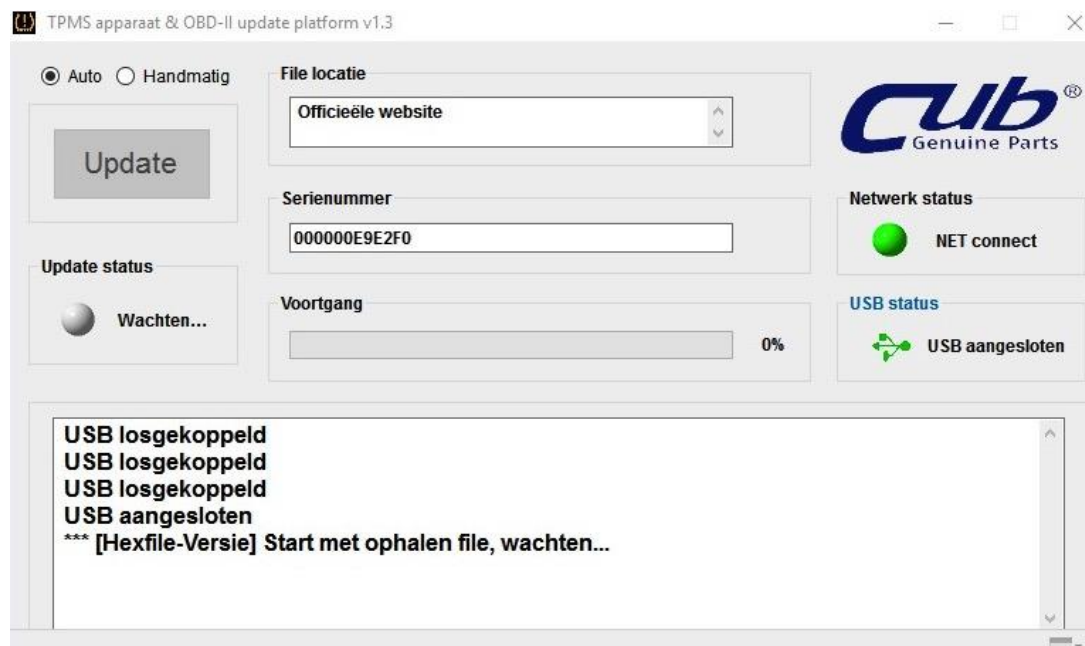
TPMS apparaat & OBD-II update platform v1.3

Auto Handmatig

Update

File locatie

Officieële website

Cub®
Genuine Parts

Serienummer

000000E9E2F0

Netwerk status

NET connect

Update status

Wachten...

Voortgang

0%

USB status

USB aangesloten

USB losgekoppeld
USB losgekoppeld
USB losgekoppeld
USB aangesloten
*** [Hexfile-Versie] Start met ophalen file, wachten...